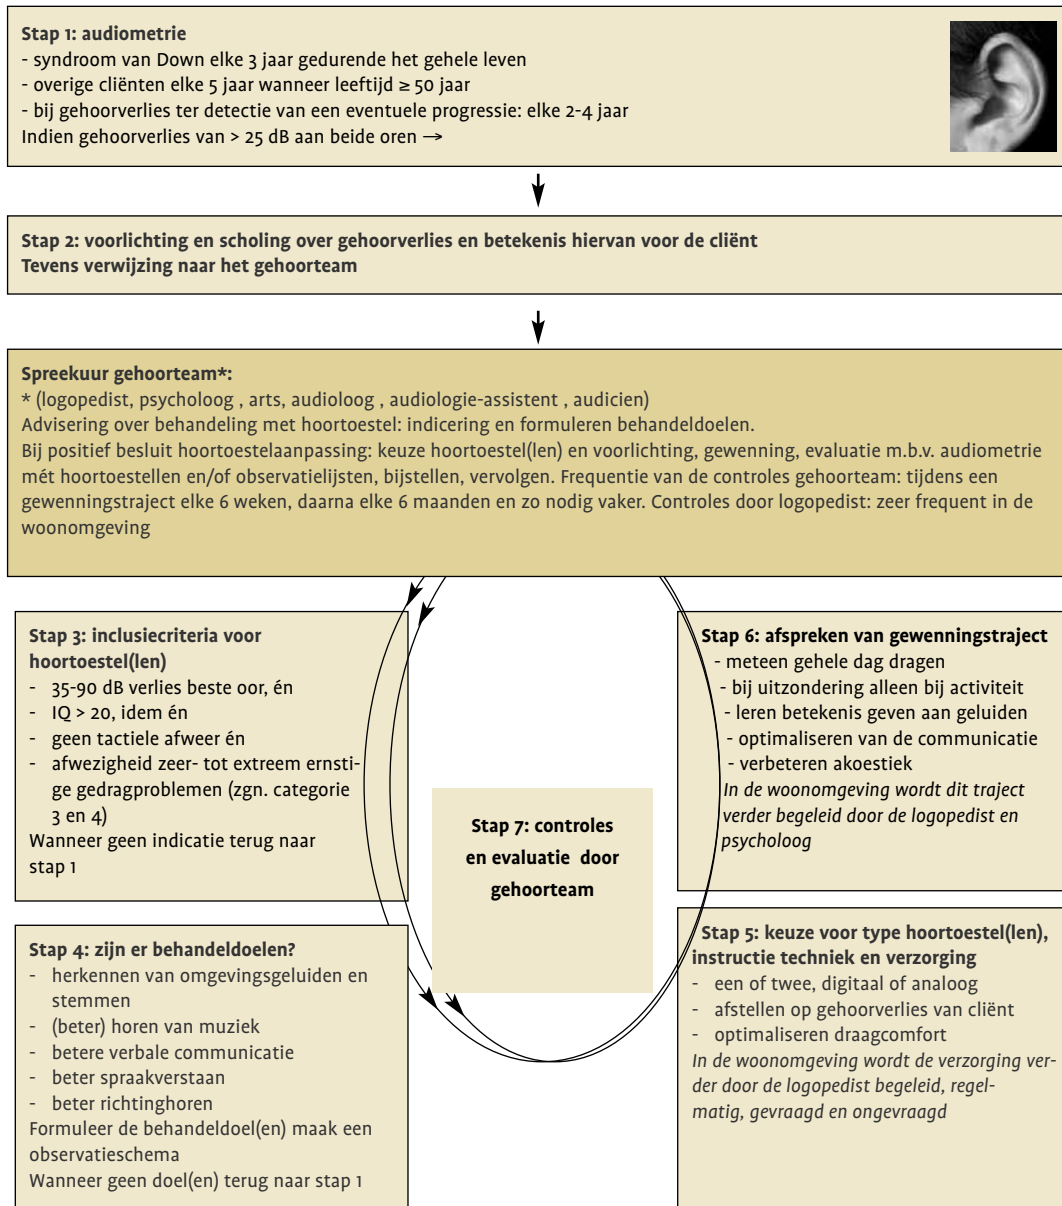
**Stap 1: audiometrie**
- syndroom van Down elke 3 jaar gedurende het gehele leven
- overige cliënten elke 5 jaar wanneer leeftijd ≥ 50 jaar
- bij gehoorverlies ter detectie van een eventuele progressie: elke 2-4 jaar
Indien gehoorverlies van > 25 dB aan beide oren →

**Stap 2: voorlichting en scholing over gehoorverlies en betekenis hiervan voor de cliënt**
**Tevens verwijzing naar het gehoorteam**

**Spreekuur gehoorteam\*:**
\* (logopedist, psycholoog , arts, audioloog , audiologie-assistent , audicien)
Advisering over behandeling met hoortoestel: indicering en formuleren behandeldoelen.
Bij positief besluit hoortoestelaanpassing: keuze hoortoestel(len) en voorlichting, gewenning, evaluatie m.b.v. audiometrie mét hoortoestellen en/of observatielijsten, bijstellen, vervolgen. Frequentie van de controles gehoorteam: tijdens een gewenningstraject elke 6 weken, daarna elke 6 maanden en zo nodig vaker. Controles door logopedist: zeer frequent in de woonomgeving

**Stap 3: inclusiecriteria voor hoortoestel(len)**
- 35-90 dB verlies beste oor, én
- IQ > 20, idem én
- geen tactiele afweer én
- afwezigheid zeer- tot extreem ernstige gedragproblemen (zgn. categorie 3 en 4)
Wanneer geen indicatie terug naar stap 1

**Stap 4: zijn er behandeldoelen?**
- herkennen van omgevingsgeluiden en stemmen
- (beter) horen van muziek
- betere verbale communicatie
- beter spraakverstaan
- beter richtinghoren
Formuleer de behandeldoel(en) maak een observatieschema
Wanneer geen doel(en) terug naar stap 1

**Stap 7: controles en evaluatie door gehoorteam**

**Stap 6: afspreken van gewenningstraject**
- meteen gehele dag dragen
- bij uitzondering alleen bij activiteit
- leren betekenis geven aan geluiden
- optimaliseren van de communicatie
- verbeteren akoestiek
*In de woonomgeving wordt dit traject verder begeleid door de logopedist en psycholoog*

**Stap 5: keuze voor type hoortoestel(len), instructie techniek en verzorging**
- een of twee, digitaal of analoog
- afstellen op gehoorverlies van cliënt
- optimaliseren draagcomfort
*In de woonomgeving wordt de verzorging verder door de logopedist begeleid, regelmatig, gevraagd en ongevraagd*